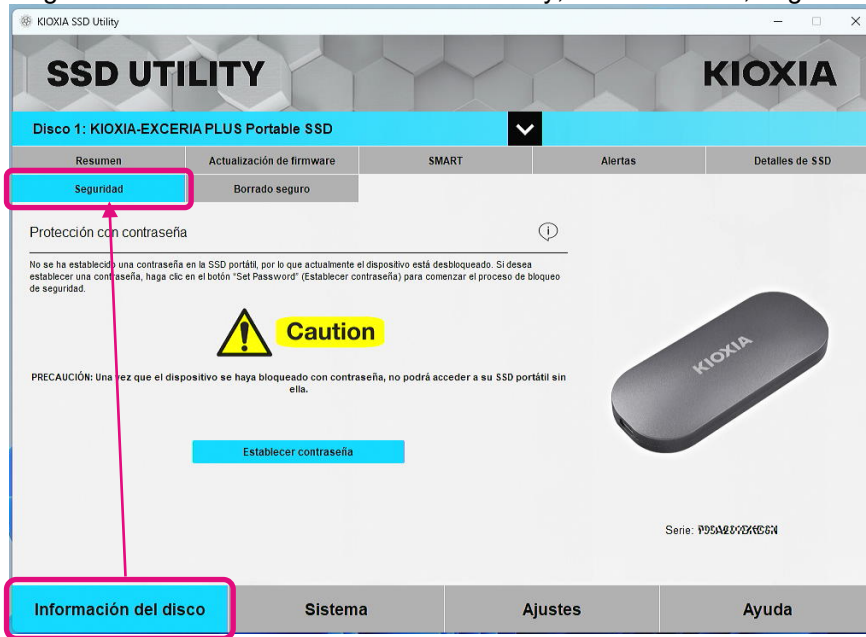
KIOXIA SSD Utility

SSD UTILITY

KIOXIA

Disco 1: KIOXIA-EXCERIA PLUS Portable SSD

| Resumen | Actualización de firmware | SMART | Alertas | Detalles de SSD |
|---|---|---|---|---|
| Seguridad | Borrado seguro | | | |

Protección con contraseña

No se ha establecido una contraseña en la SSD portátil, por lo que actualmente el dispositivo está desbloqueado. Si desea establecer una contraseña, haga clic en el botón "Set Password" (Establecer contraseña) para comenzar el proceso de bloqueo de seguridad.

Caution

PRECAUCIÓN: Una vez que el dispositivo se haya bloqueado con contraseña, no podrá acceder a su SSD portátil sin ella.

Establecer contraseña

KIOXIA

Serie: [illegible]

Información del disco

Sistema

Ajustes

Ayuda